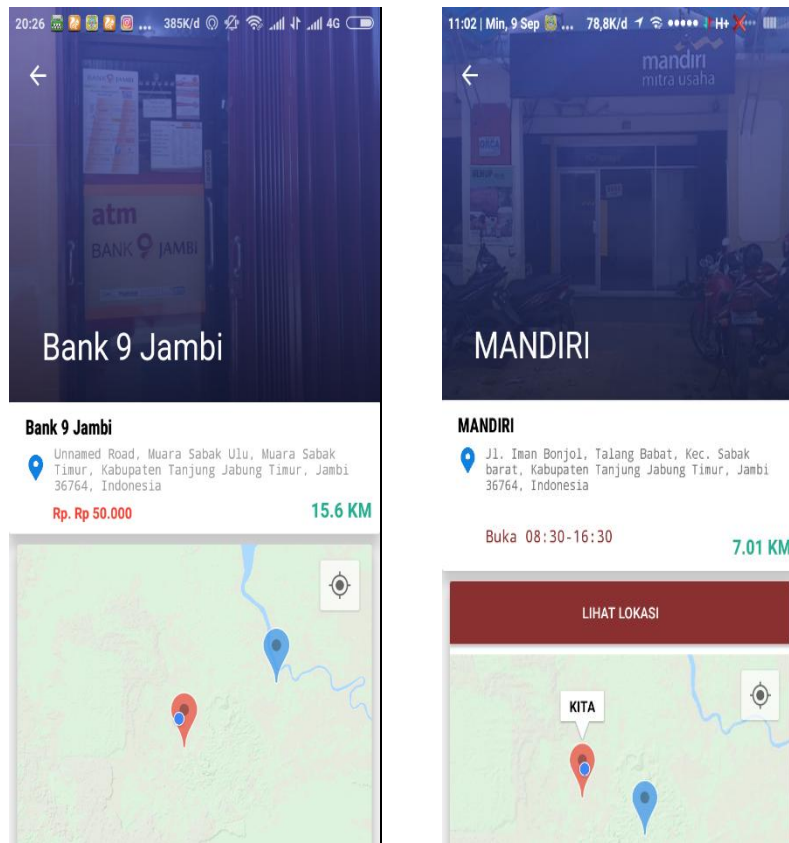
20:26 ... 385K/d 4G

atm
BANK 9 JAMBI

Bank 9 Jambi

Bank 9 Jambi
Unnamed Road, Muara Sabak Ulu, Muara Sabak Timur, Kabupaten Tanjung Jabung Timur, Jambi 36764, Indonesia
Rp. Rp 50.000
15.6 KM

11:02 | Min, 9 Sep ... 78,8K/d H+

mandiri
mitra usaha

MANDIRI

MANDIRI
Jl. Iman Bonjol, Talang Babat, Kec. Sabak barat, Kabupaten Tanjung Jabung Timur, Jambi 36764, Indonesia
Buka 08:30-16:30
7.01 KM

LIHAT LOKASI

KITA